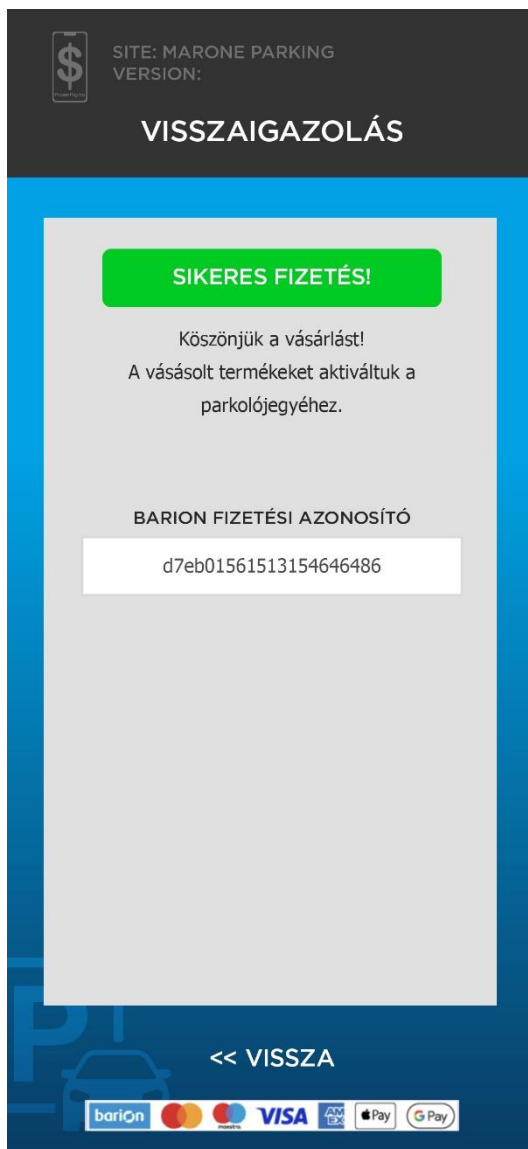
$

SITE: MARONE PARKING
VERSION:

VISSZAIGAZOLÁS

SIKERES FIZETÉS!

Köszönjük a vásárlást!
A vásásolt termékeket aktiváltuk a parkolójegyéhez.

BARION FIZETÉSI AZONOSÍTÓ

d7eb01561513154646486

<< VISSZA

barion maestro VISA AMEX Pay G Pay